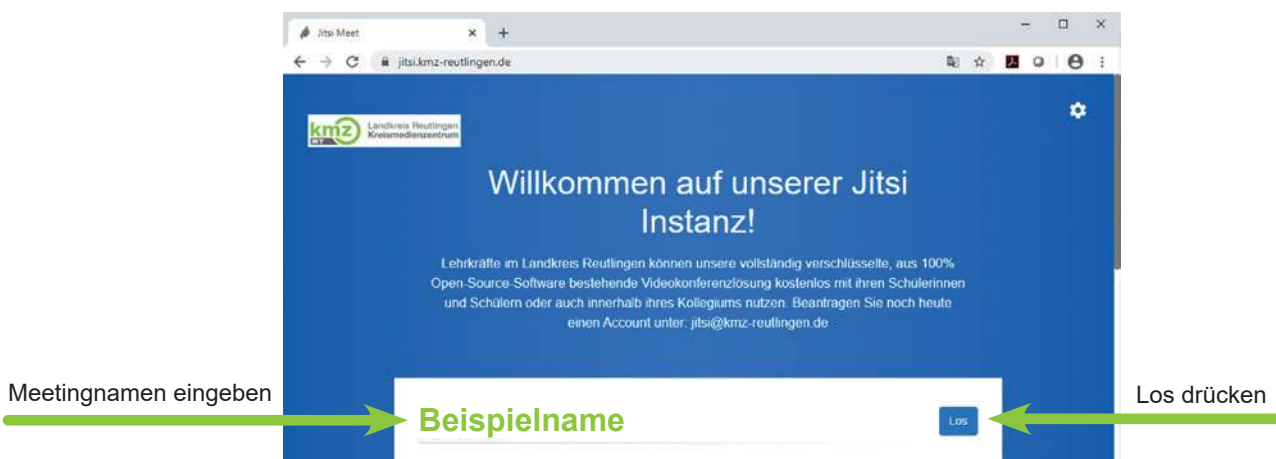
Jitsi Meet

jitsi.kmz-reutlingen.de

kmz RT Landkreis Reutlingen Kreismedienzentrum

Willkommen auf unserer Jitsi Instanz!

Lehrkräfte im Landkreis Reutlingen können unsere vollständig verschlüsselte, aus 100% Open-Source-Software bestehende Videokonferenzlösung kostenlos mit ihren Schülerinnen und Schülern oder auch innerhalb ihres Kollegiums nutzen. Beantragen Sie noch heute einen Account unter: jitsi@kmz-reutlingen.de

Meetingnamen eingeben

Beispielname

Los

Los drücken